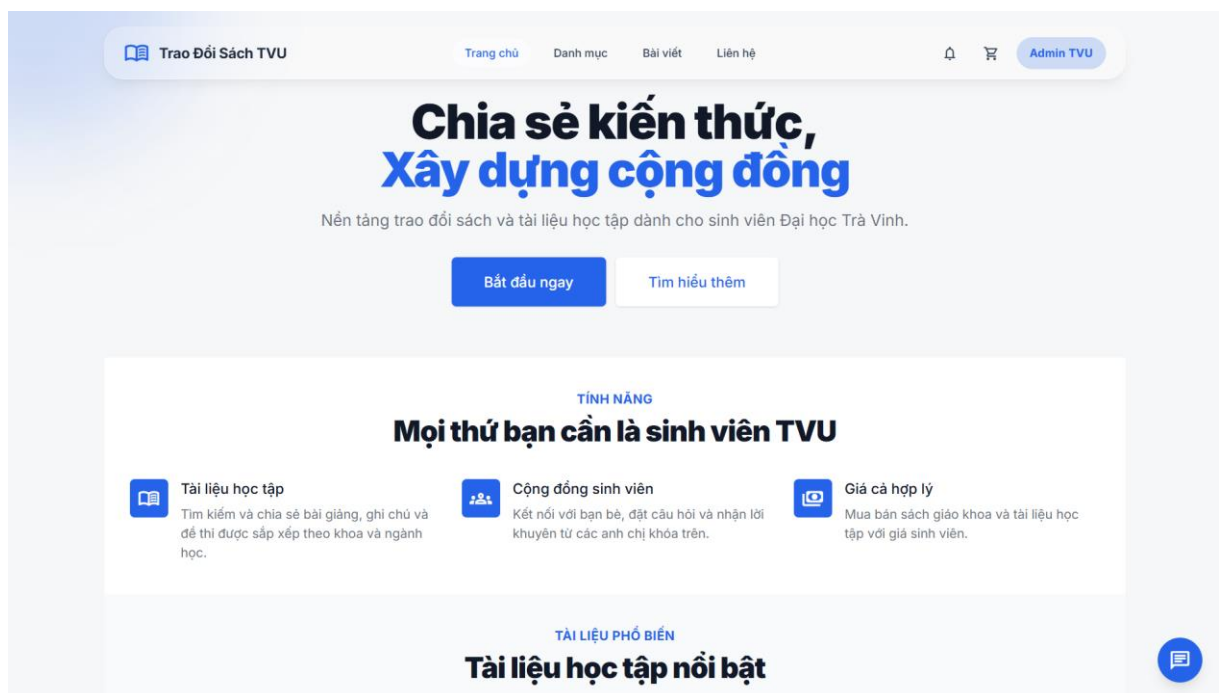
Trao Đổi Sách TVU

Trang chủ Danh mục Bài viết Liên hệ

Admin TVU

Chia sẻ kiến thức,
Xây dựng cộng đồng

Nền tảng trao đổi sách và tài liệu học tập dành cho sinh viên Đại học Trà Vinh.

Bắt đầu ngay

Tìm hiểu thêm

TÍNH NĂNG

Mọi thứ bạn cần là sinh viên TVU

Tài liệu học tập

Tìm kiếm và chia sẻ bài giảng, ghi chú và đề thi được sắp xếp theo khoa và ngành học.

Cộng đồng sinh viên

Kết nối với bạn bè, đặt câu hỏi và nhận lời khuyên từ các anh chị khóa trên.

Giá cả hợp lý

Mua bán sách giáo khoa và tài liệu học tập với giá sinh viên.

TÀI LIỆU PHỔ BIẾN

Tài liệu học tập nổi bật